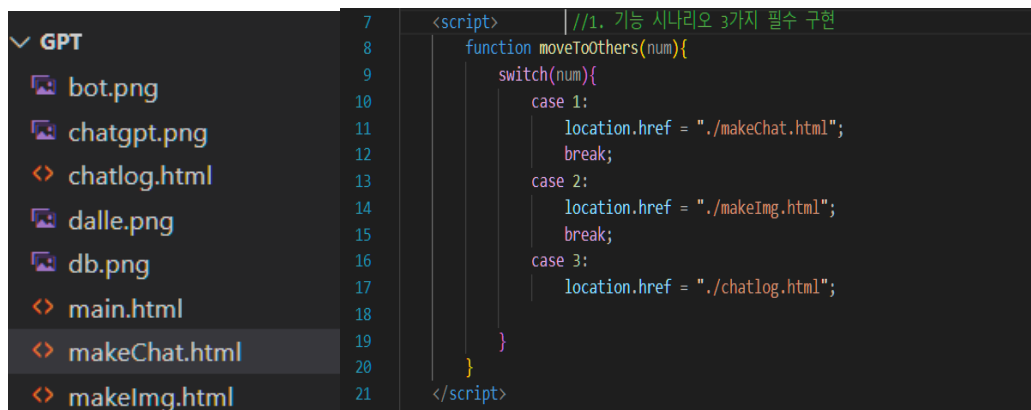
GPT
bot.png
chatgpt.png
chatlog.html
dalle.png
db.png
main.html
makeChat.html
makeImg.html

7 <script> //1. 기능 시나리오 3가지 필수 구현
8 function moveToOthers(num){
9 switch(num){
10 case 1:
11 location.href = "./makeChat.html";
12 break;
13 case 2:
14 location.href = "./makeImg.html";
15 break;
16 case 3:
17 location.href = "./chatlog.html";
18
19 }
20 }
21 </script>